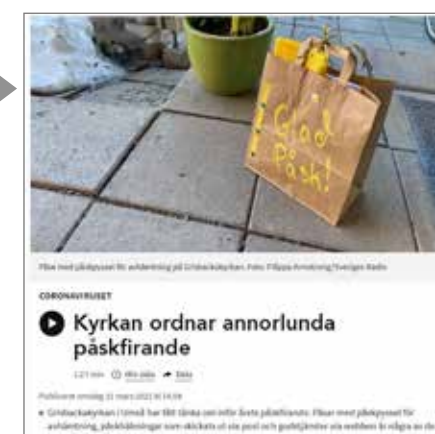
Glad Påsk!

Påse med påskpyssel för avhämtning på Gråbackakyrkan. Foto: Filippa Armstrong/Sveriges Radio

CORONAVIRUSET

Kyrkan ordnar annorlunda påskfirande

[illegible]

Publicerat onsdag 31 mars 2021 kl 14.59

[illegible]